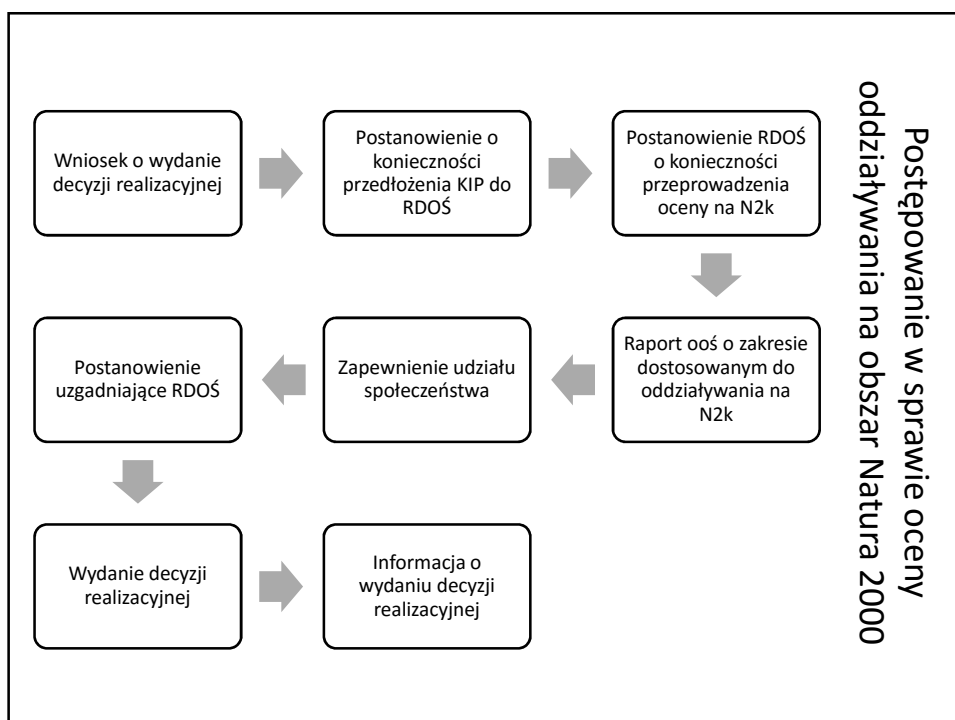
Postępowanie w sprawie oceny oddziaływania na obszar Natura 2000

Wniosek o wydanie decyzji realizacyjnej

Postanowienie o konieczności przedłożenia KIP do RDOŚ

Postanowienie RDOŚ o konieczności przeprowadzenia oceny na N2k

Raport ooś o zakresie dostosowanym do oddziaływania na N2k

Zapewnienie udziału społeczeństwa

Postanowienie uzgadniające RDOŚ

Wydanie decyzji realizacyjnej

Informacja o wydaniu decyzji realizacyjnej